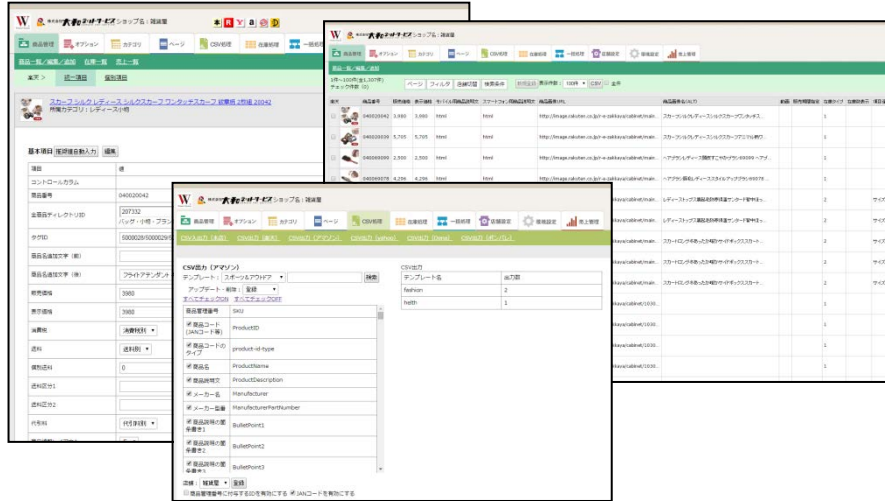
W ショップ名：雑貨屋

商品管理 オプション カテゴリ ページ CSV処理 在庫処理 一括処理

商品一覧/編集/追加 在庫一覧 売上一覧

楽天 > 統一項目 個別項目

スカーフ シルク レディース シルクスカーフ ワンタッチスカーフ 結束付 上質 20042
所属カテゴリ：レディース小物

基本項目 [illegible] 編集

| 項目 | 値 |
|---|---|
| コントロールカラム | |
| 商品番号 | 040020042 |
| 全商品ディレクトリID | 207332 バッグ・小物・ブラン |
| タグID | 5000828/5000829/5 |
| 商品名追加文字（前） | |
| 商品名追加文字（後） | フライトアテンダン |
| 販売価格 | 3980 |
| 表示価格 | 3980 |
| 消費税 | 消費税別 |
| 送料 | 送料別 |
| 個別送料 | 0 |
| 送料区分1 | |
| 送料区分2 | |
| 代引料 | 代引料別 |

W ショップ名：雑貨屋

商品管理 オプション カテゴリ ページ CSV処理 在庫処理 一括処理 店舗設定 環境設定 売上管理

商品一覧/編集/追加

1件～100件(全1,207件)
チェック件数 (0)

ページ フィルタ 個別編集 検索条件 表示件数：100件 CSV 全件

| 商品番号 | | | | | 商品画像URL | 商品名 |
|---|---|---|---|---|---|---|
| 040020042 | 3,980 | 3,980 | html | html | http://image.rakuten.co.jp/cr-a-zakkaya/cabinet/main... | スカーフ シルク レディース シルクスカーフ ワンタッチス... |
| 040020039 | 5,705 | 5,705 | html | html | http://image.rakuten.co.jp/cr-a-zakkaya/cabinet/main... | スカーフ シルク レディース シルクスカーフ ワンタッチ... |
| 040090009 | 2,500 | 2,500 | html | html | http://image.rakuten.co.jp/cr-a-zakkaya/cabinet/main... | ヘアアクセ レディース 髪飾り すごかわヘアクリップ 49009 ヘア... |
| 040090075 | 4,296 | 4,296 | html | html | http://image.rakuten.co.jp/cr-a-zakkaya/cabinet/main... | ヘアアクセ 髪飾り レディース スタイルアップ クリップ 49075... |

W ショップ名：雑貨屋

商品管理 オプション カテゴリ ページ CSV処理 在庫処理 一括処理 店舗設定 環境設定 売上管理

CSV出力（楽天） CSV出力（楽天） CSV出力（ヤフー） CSV出力（ヤフー） CSV出力（Yahoo） CSV出力（ポンパレ）

CSV出力（アマゾン）
テンプレート：スポーツ&アウトドア 検索
アップデート・削除：更新
すべてチェックON すべてチェックOFF

| | |
|---|---|
| 商品管理番号 | SKU |
| 商品コード(JANコード等) | ProductID |
| 商品コードのタイプ | product-id-type |
| 商品名 | ProductName |
| 商品説明文 | ProductDescription |
| メーカー名 | Manufacturer |
| メーカー型番 | ManufacturerPartNumber |
| 商品説明の箇条書き1 | BulletPoint1 |
| 商品説明の箇条書き2 | BulletPoint2 |
| 商品説明の箇条書き3 | BulletPoint3 |

CSV出力

| テンプレート名 | 出力数 |
|---|---|
| fashion | 2 |
| helth | 1 |

店舗：雑貨屋 登録
商品管理番号に付与するIDを有効にする JANコードを有効にする